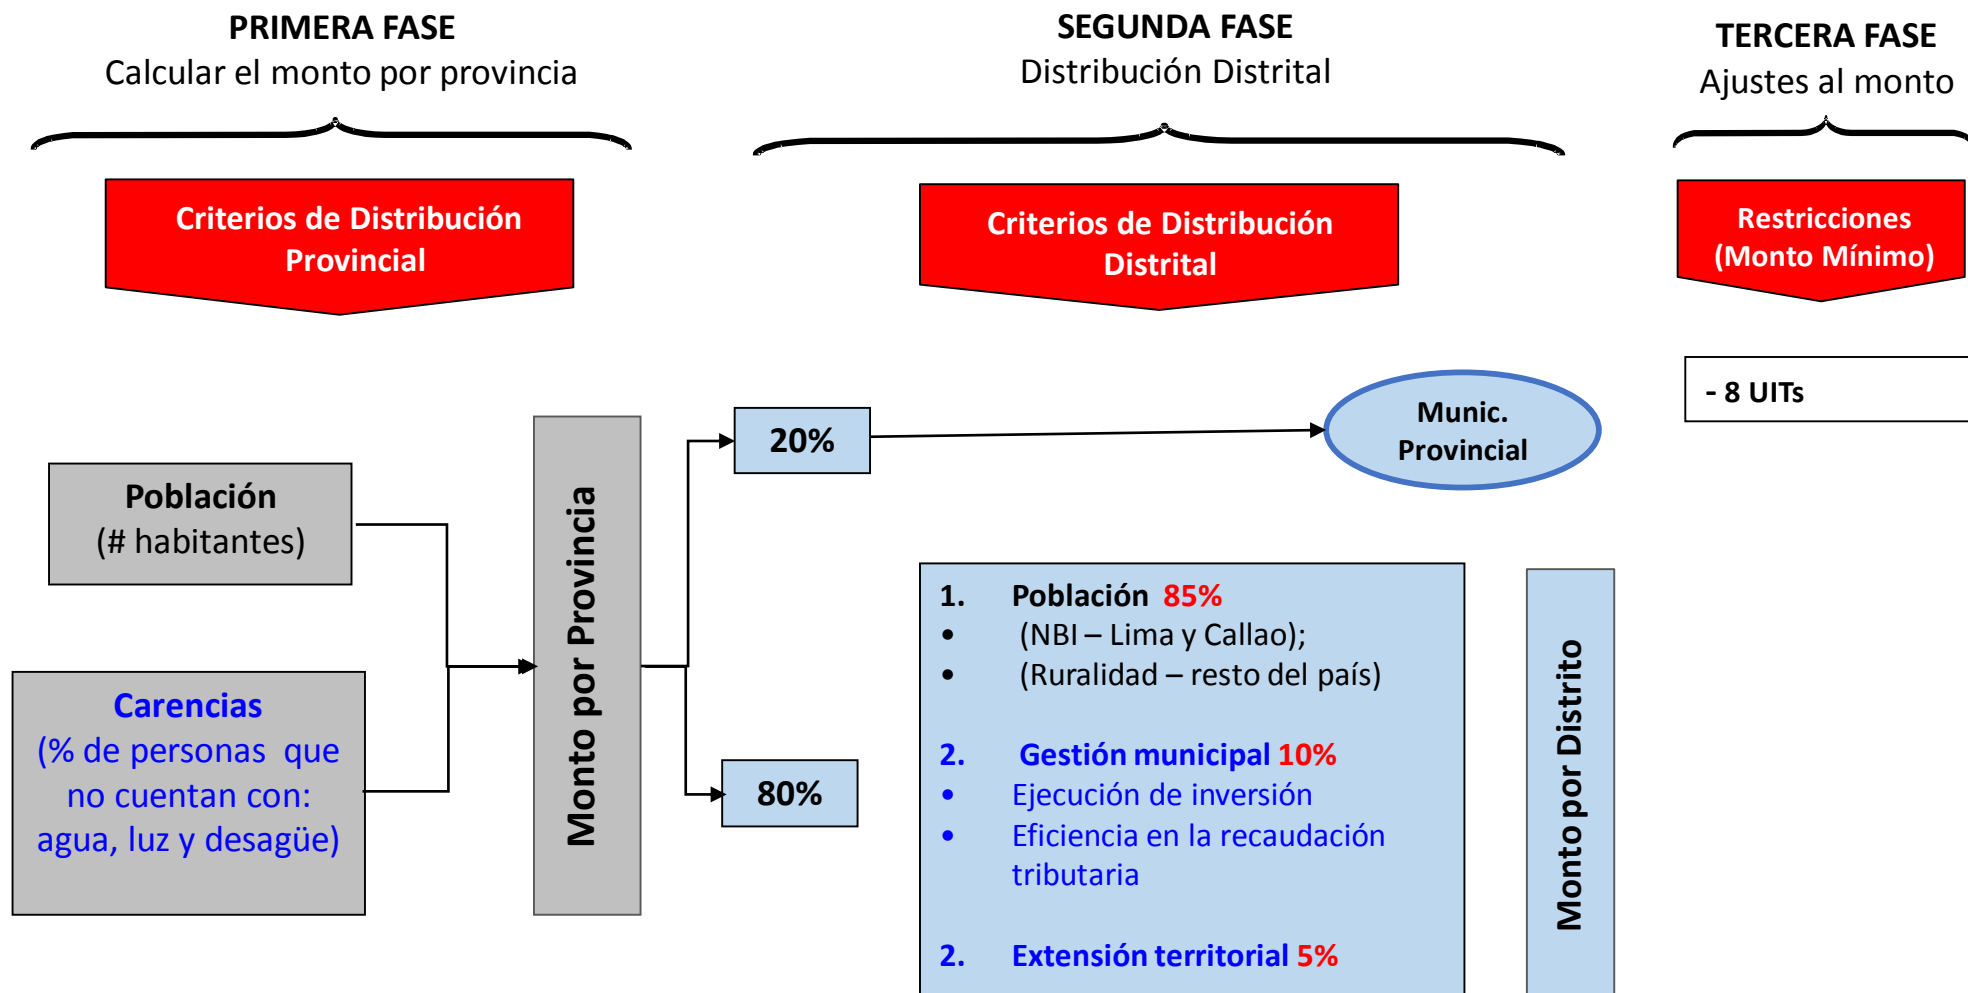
PRIMERA FASE
Calcular el monto por provincia

SEGUNDA FASE
Distribución Distrital

TERCERA FASE
Ajustes al monto

Criterios de Distribución Provincial

Criterios de Distribución Distrital

Restricciones (Monto Mínimo)

- 8 UITs

Población
(# habitantes)

Carencias
(% de personas que no cuentan con: agua, luz y desagüe)

Monto por Provincia

20%

80%

Munic. Provincial

1. Población 85%
• (NBI – Lima y Callao);
• (Ruralidad – resto del país)

2. Gestión municipal 10%
• Ejecución de inversión
• Eficiencia en la recaudación tributaria

2. Extensión territorial 5%

Monto por Distrito